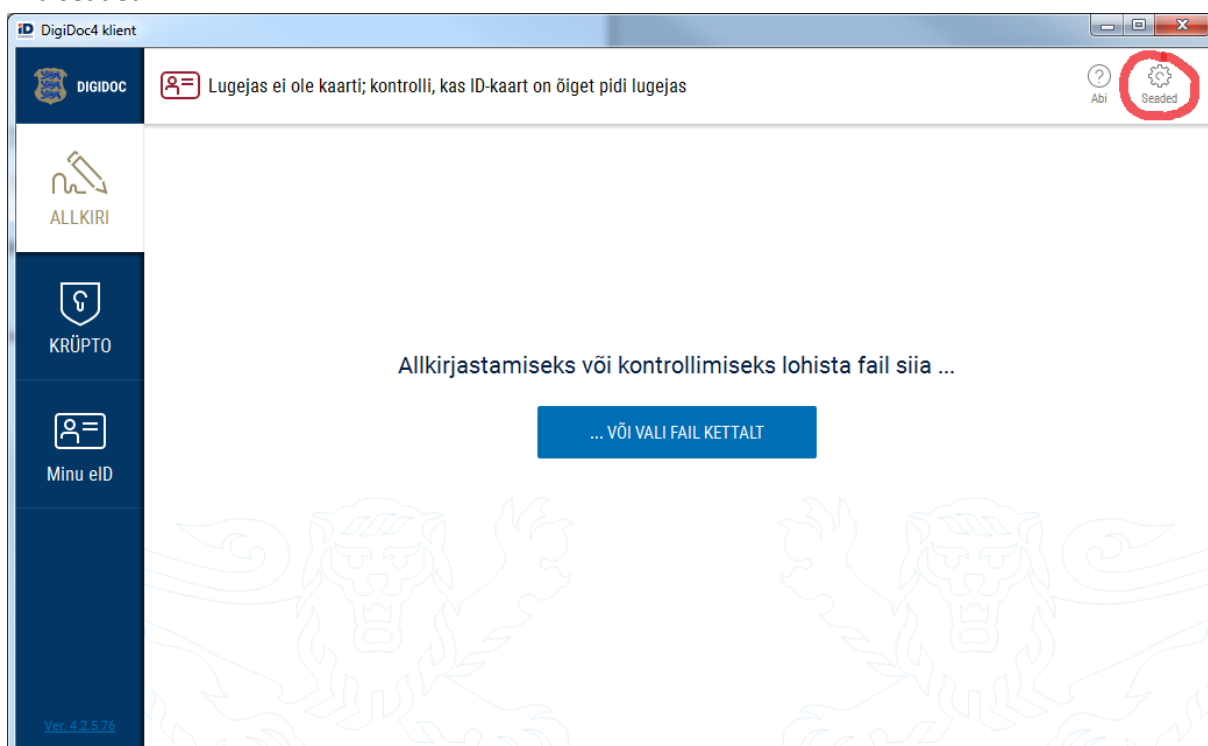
iD DigiDoc4 klient

DIGIDOC

Lugejas ei ole kaarti; kontrolli, kas ID-kaart on õiget pidi lugejas

Abi

Seaded

ALLKIRI

KRÜPTO

Minu eID

Allkirjastamiseks või kontrollimiseks lohista fail siia ...

... VÕI VALI FAIL KETTALT

Ver. 4.2.5.76